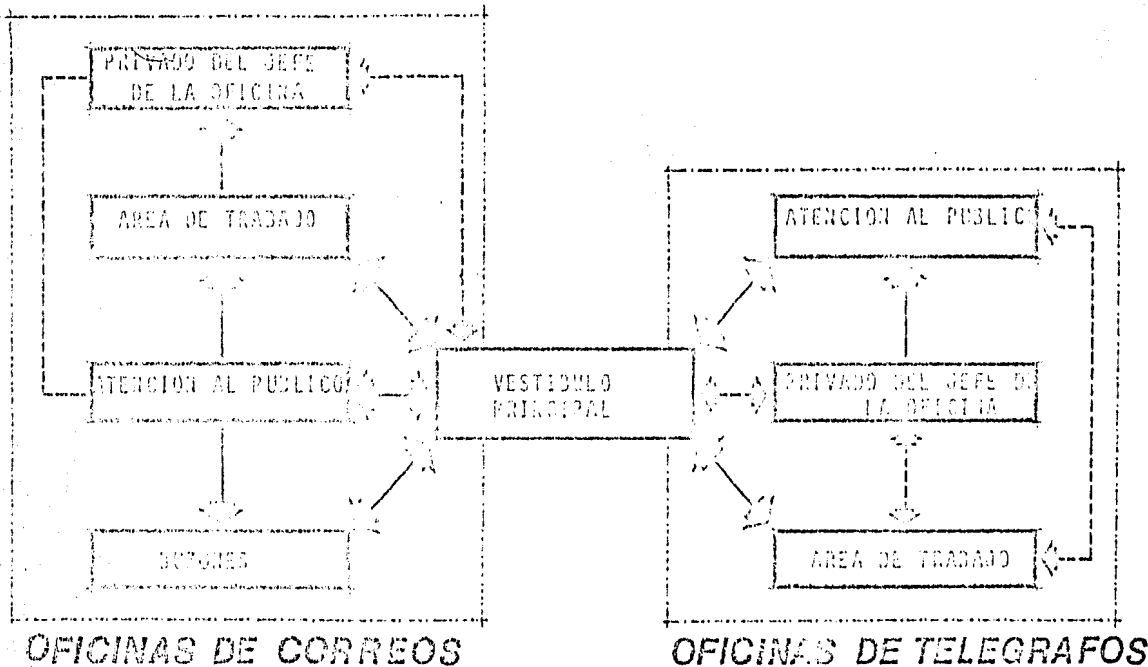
PRIVADO DEL JEFE DE LA OFICINA

AREA DE TRABAJO

ATENCION AL PUBLICO

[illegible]

VESTIBULO PRINCIPAL

ATENCION AL PUBLIC

PRIVADO DEL JEFE D LA OFICINA

AREA DE TRABAJO

OFICINAS DE CORREOS

OFICINAS DE TELEGRAFOS